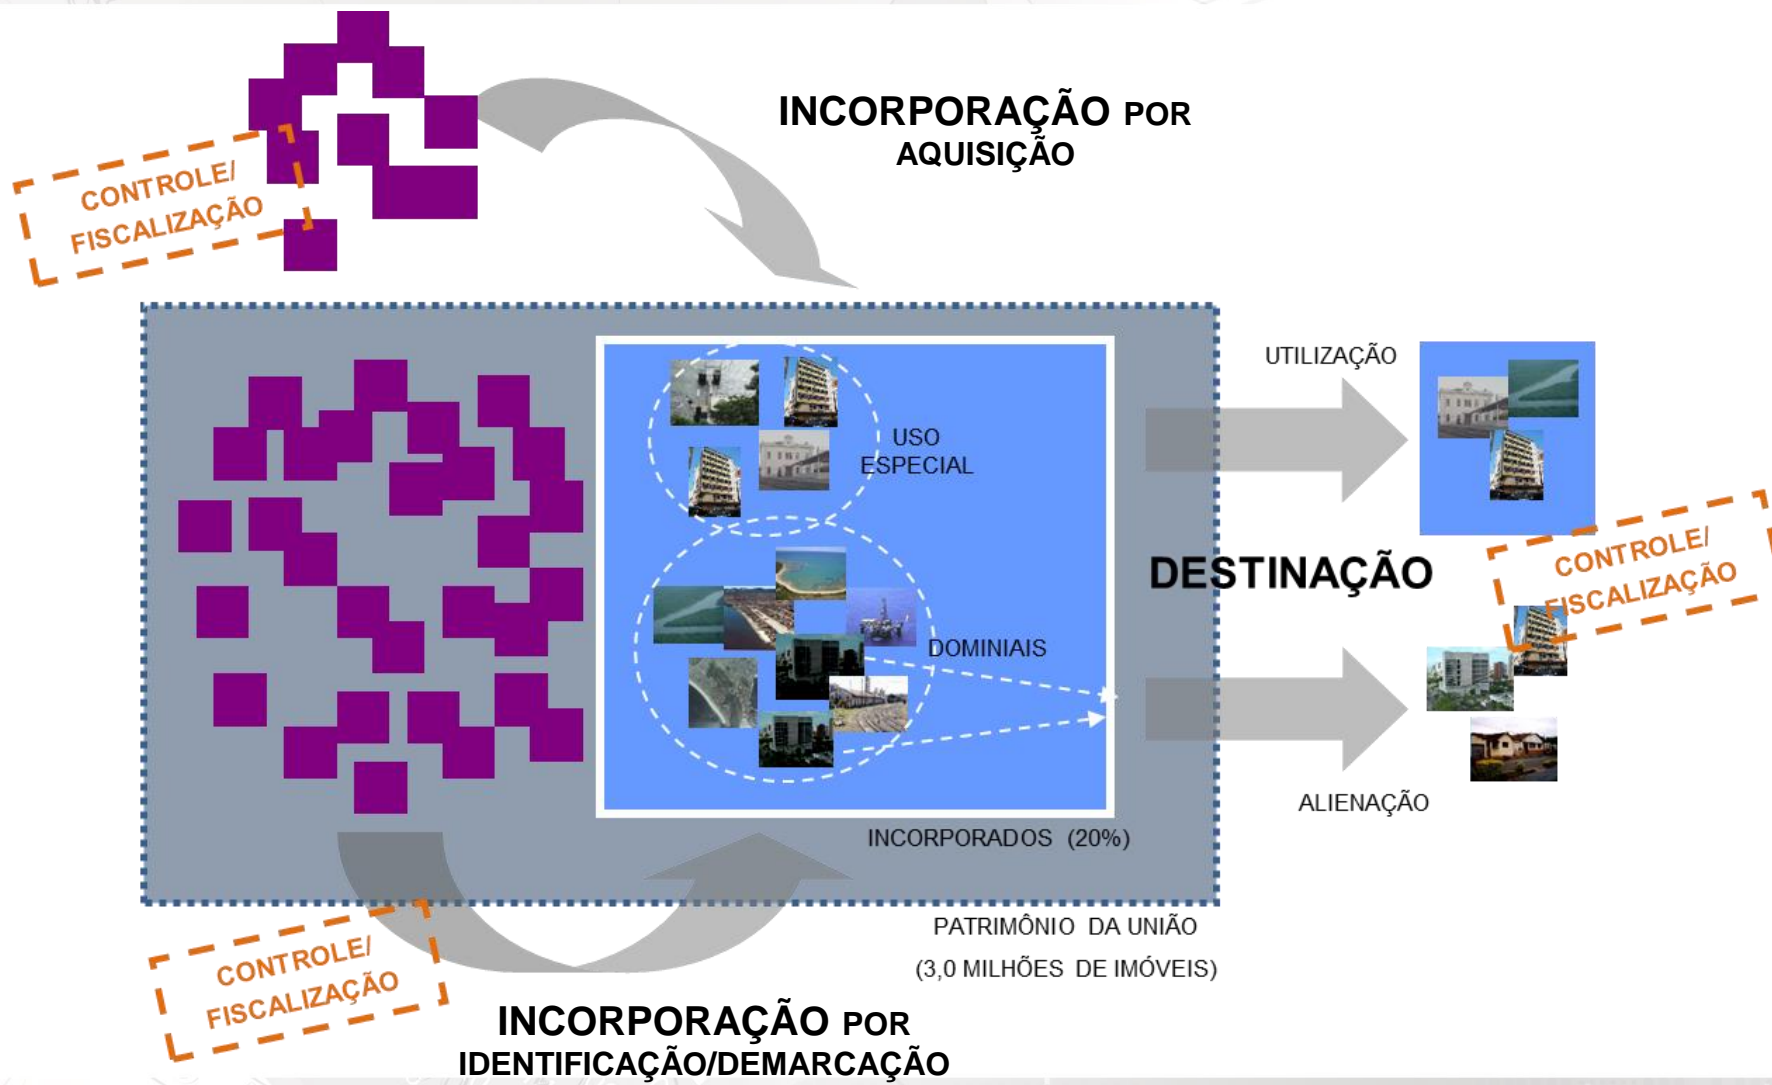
CONTROLE/
FISCALIZAÇÃO

INCORPORAÇÃO POR
AQUISIÇÃO

USO
ESPECIAL

DOMINIAIS

INCORPORADOS (20%)

UTILIZAÇÃO

DESTINAÇÃO

CONTROLE/
FISCALIZAÇÃO

ALIENAÇÃO

PATRIMÔNIO DA UNIÃO
(3,0 MILHÕES DE IMÓVEIS)

CONTROLE/
FISCALIZAÇÃO

INCORPORAÇÃO POR
IDENTIFICAÇÃO/DEMARCAÇÃO